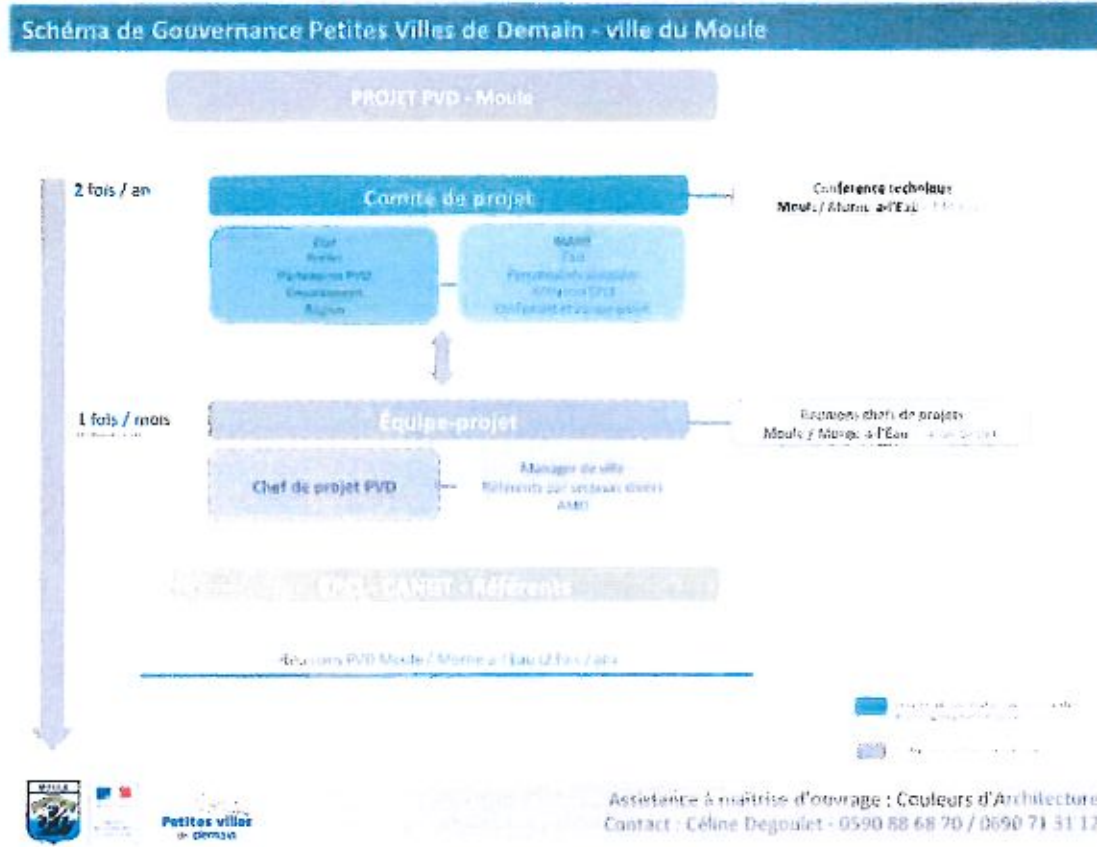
Schéma de Gouvernance Petites Villes de Demain - ville du Moule

PROJET PVD - Moule

2 fois / an

Comité de projet

Conférence technique
Moule / Morne-à-l'Eau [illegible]

État
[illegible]
Partenaires PVD
Département
Région

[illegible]
État
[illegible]
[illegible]
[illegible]

1 fois / mois

Équipe-projet

Réunions chefs de projets
Moule / Morne-à-l'Eau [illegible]

Chef de projet PVD

Manager de ville
Référents par secteurs divers
AMO

EPCI - CANGT - Référents

Réunions PVD Moule / Morne-à-l'Eau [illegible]

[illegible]

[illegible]

MOULE

Petites villes de demain

Assistance à maîtrise d'ouvrage : Couleurs d'Architecture
Contact : Céline Degoulet - 0590 88 68 70 / 0690 71 31 12